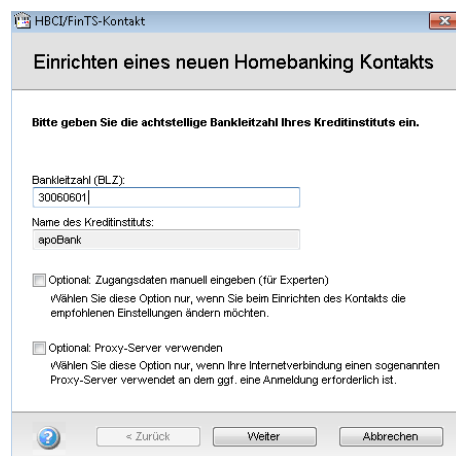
HBCI/FinTS-Kontakt

Einrichten eines neuen Homebanking Kontakts

Bitte geben Sie die achtstellige Bankleitzahl Ihres Kreditinstituts ein.

Bankleitzahl (BLZ):
30060601

Name des Kreditinstituts:
apoBank

Optional: Zugangsdaten manuell eingeben (für Experten)
Wählen Sie diese Option nur, wenn Sie beim Einrichten des Kontakts die empfohlenen Einstellungen ändern möchten.

Optional: Proxy-Server verwenden
Wählen Sie diese Option nur, wenn Ihre Internetverbindung einen sogenannten Proxy-Server verwendet an dem ggf. eine Anmeldung erforderlich ist.

< Zurück
Weiter
Abbrechen